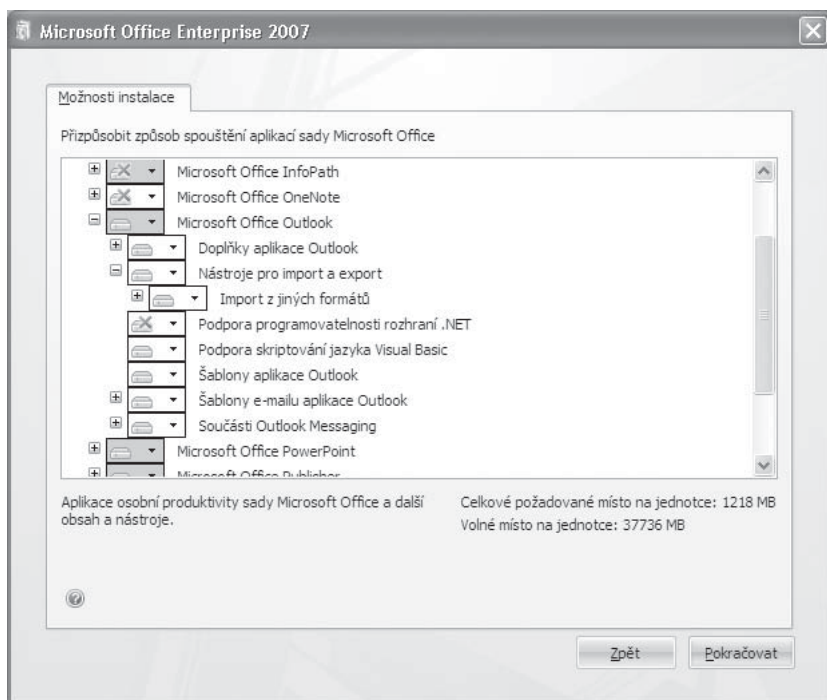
Microsoft Office Enterprise 2007

Možnosti instalace

Přizpůsobit způsob spouštění aplikací sady Microsoft Office

Microsoft Office InfoPath
Microsoft Office OneNote
Microsoft Office Outlook
Doplňky aplikace Outlook
Nástroje pro import a export
Import z jiných formátů
Podpora programovatelnosti rozhraní .NET
Podpora skriptování jazyka Visual Basic
Šablony aplikace Outlook
Šablony e-mailu aplikace Outlook
Součásti Outlook Messaging
Microsoft Office PowerPoint
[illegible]

Aplikace osobní produktivity sady Microsoft Office a další obsah a nástroje.

Celkové požadované místo na jednotce: 1218 MB
Volné místo na jednotce: 37736 MB

Zpět
Pokračovat